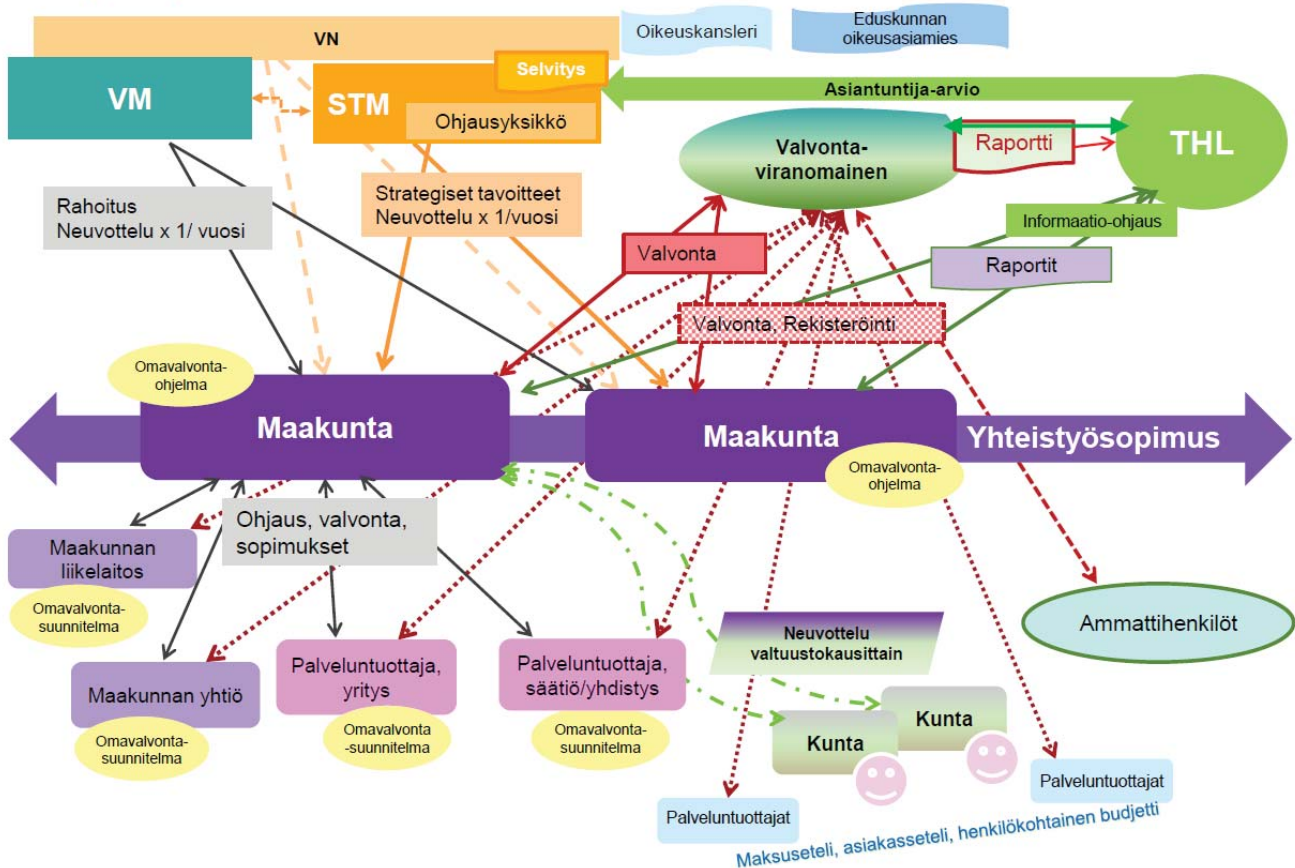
VN

Oikeuskansleri

Eduskunnan oikeusasiamies

VM

STM

Selvitys

Ohjausyksikkö

Asiantuntija-arvio

Valvonta-viranomainen

Raportti

THL

Rahoitus Neuvottelu x 1/ vuosi

Strategiset tavoitteet Neuvottelu x 1/vuosi

Valvonta

Informaatio-ohjaus

Raportit

Valvonta, Rekisteröinti

Omavalvonta-ohjelma

Maakunta

Maakunta

Yhteistyösopimus

Omavalvonta-ohjelma

Ohjaus, valvonta, sopimukset

Maakunnan liikelaitos

Omavalvonta-suunnitelma

Neuvottelu valtuustokausittain

Ammattihenkilöt

Maakunnan yhtiö

Omavalvonta-suunnitelma

Palveluntuottaja, yritys

Omavalvonta-suunnitelma

Palveluntuottaja, säätiö/yhdistys

Omavalvonta-suunnitelma

Kunta

Kunta

Palveluntuottajat

Palveluntuottajat

Maksuseteli, asiakasseteli, henkilökohtainen budjetti